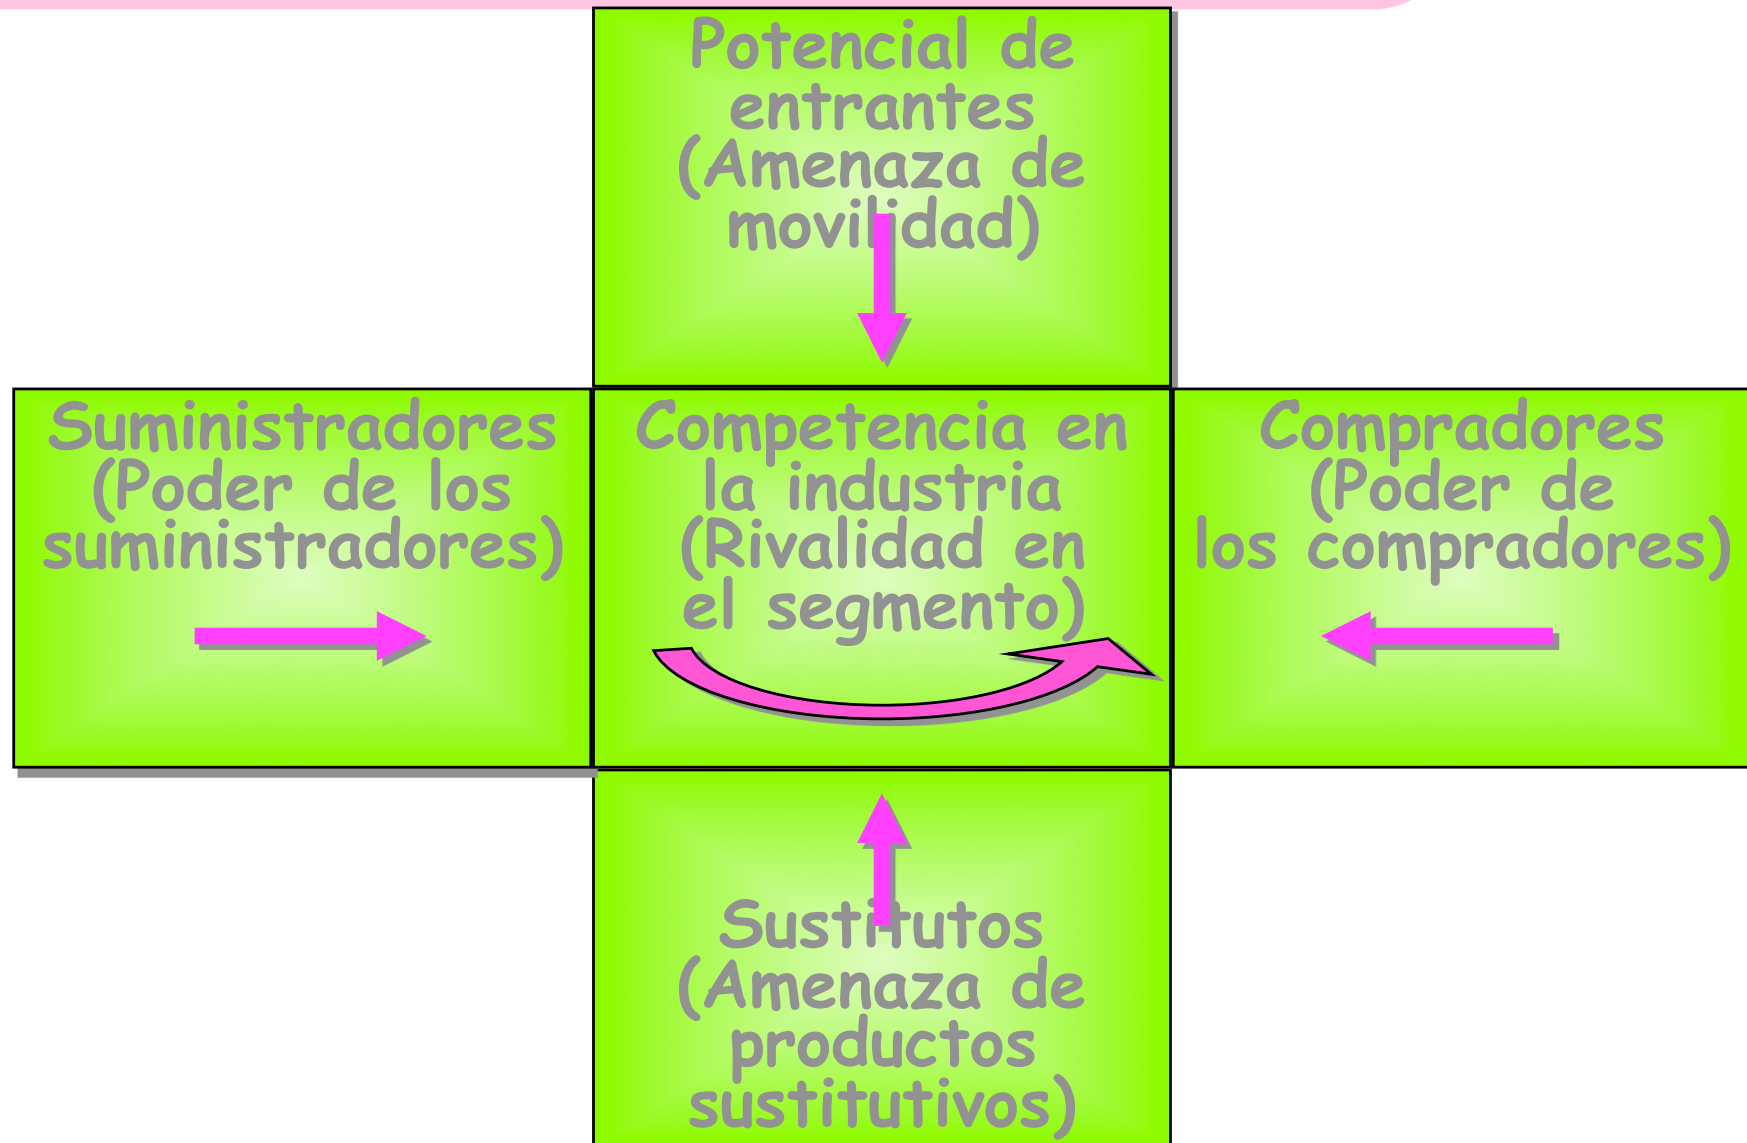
Potencial de entrantes (Amenaza de movilidad)

Suministradores (Poder de los suministradores)

Competencia en la industria (Rivalidad en el segmento)

Compradores (Poder de los compradores)

Sustitutos (Amenaza de productos sustitutivos)